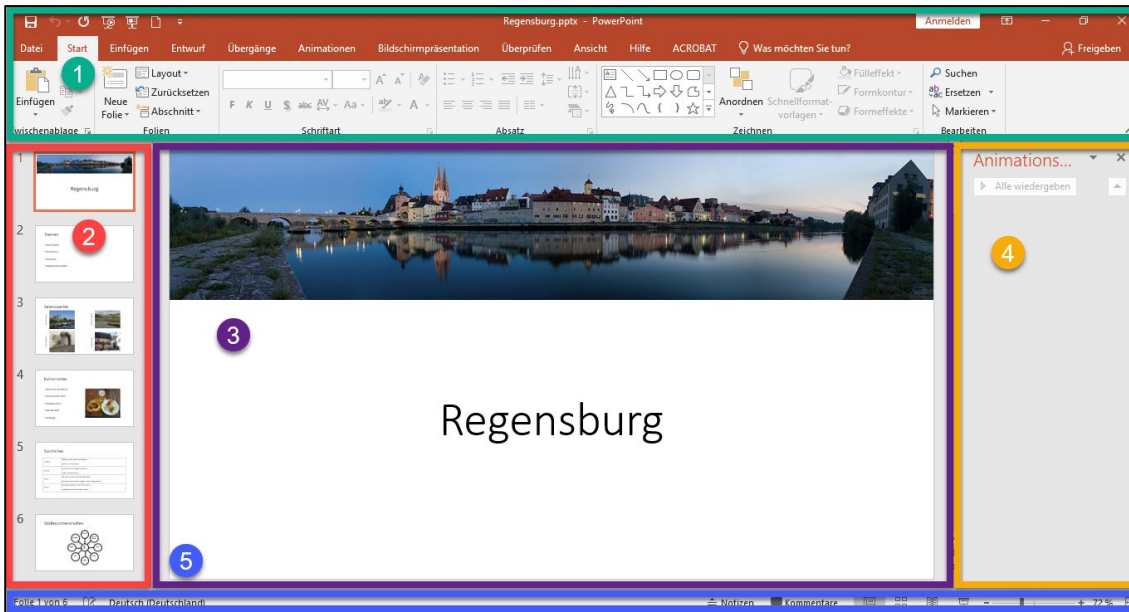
Regensburg.pptx - PowerPoint

Anmelden

Datei Start Einfügen Entwurf Übergänge Animationen Bildschirmpräsentation Überprüfen Ansicht Hilfe ACROBAT Was möchten Sie tun?

Freigeben

1

Einfügen

Layout
Zurücksetzen
Abschnitt

Neue Folie

wischenablage

Folien

F K U S abc AV Aa A

Schriftart

Absatz

Anordnen Schnellformatvorlagen

Fülleffekt
Formkontur
Formeffekte

Zeichnen

Suchen
Ersetzen
Markieren

Bearbeiten

1

Regensburg

2

Themen

2

3

Sehenswertes

4

Kulinarisches

5

Sportliches

6

Stadtrundfahrten

3

Regensburg

Animations...

Alle wiedergeben

4

5

Folie 1 von 6 Deutsch (Deutschland)

Notizen Kommentare

72 %